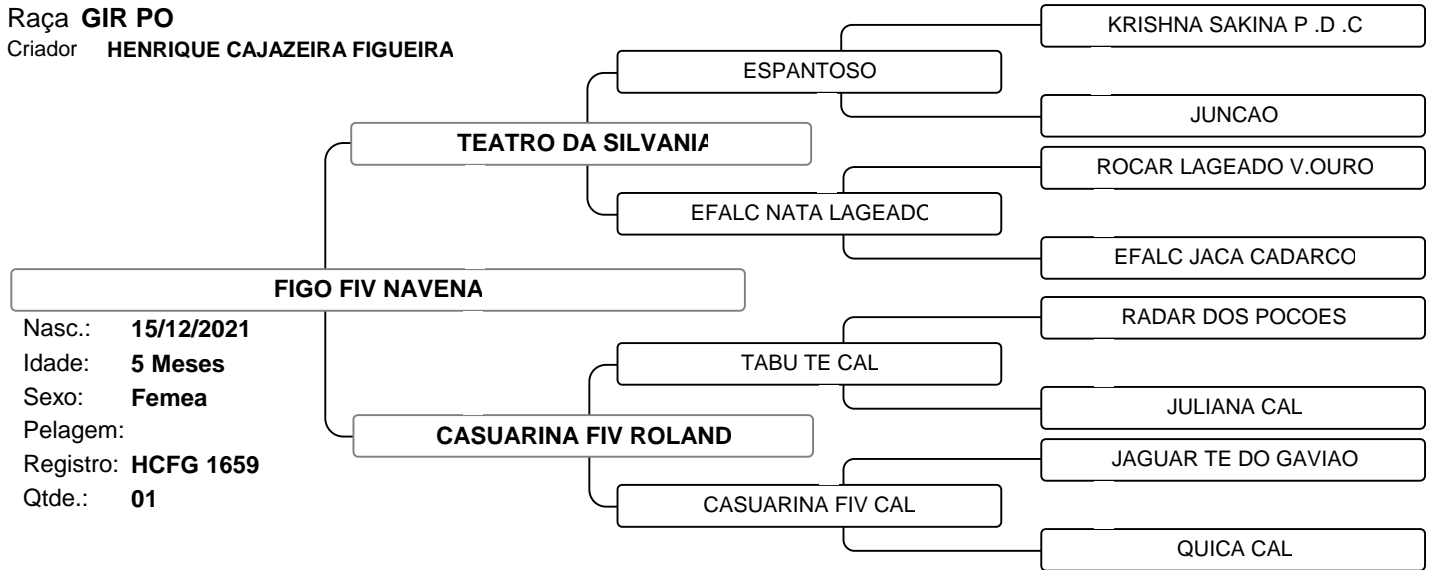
Raça GIR PO
Criador HENRIQUE CAJAZEIRA FIGUEIRA

KRISHNA SAKINA P .D .C

ESPANTOSO

JUNCAO

TEATRO DA SILVANIA

ROCAR LAGEADO V.OURO

EFALC NATA LAGEADC

EFALC JACA CADARCO

FIGO FIV NAVENA

Nasc.: 15/12/2021
Idade: 5 Meses
Sexo: Femea
Pelagem:
Registro: HCFG 1659
Qtde.: 01

RADAR DOS POCOES

TABU TE CAL

JULIANA CAL

CASUARINA FIV ROLAND

JAGUAR TE DO GAVIAO

CASUARINA FIV CAL

QUICA CAL